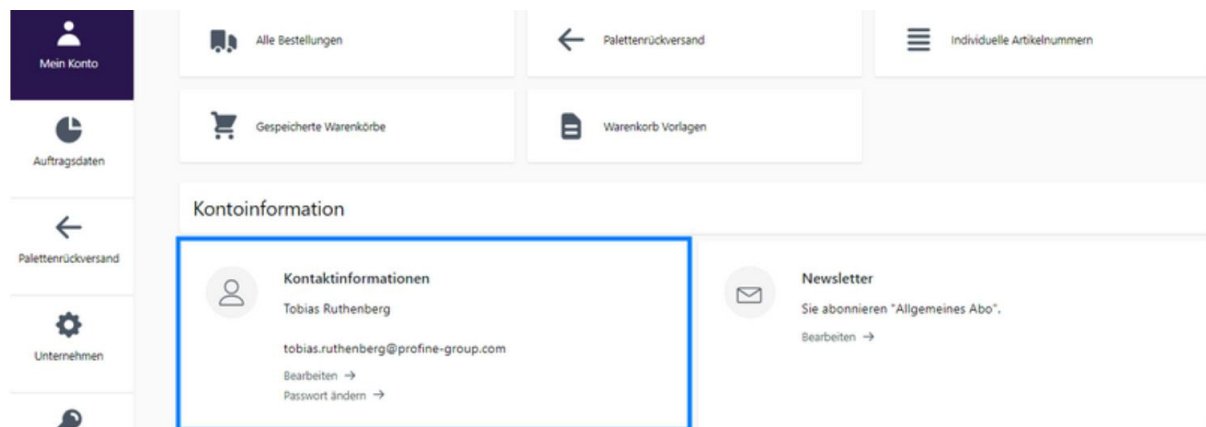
Mein Konto

Auftragsdaten

Palettenrückversand

Unternehmen

Alle Bestellungen

Palettenrückversand

Individuelle Artikelnummern

Gespeicherte Warenkörbe

Warenkorb Vorlagen

Kontoinformation

Kontaktinformationen

Tobias Ruthenberg

tobias.ruthenberg@profine-group.com

Bearbeiten →

Passwort ändern →

Newsletter

Sie abonnieren "Allgemeines Abo".

Bearbeiten →